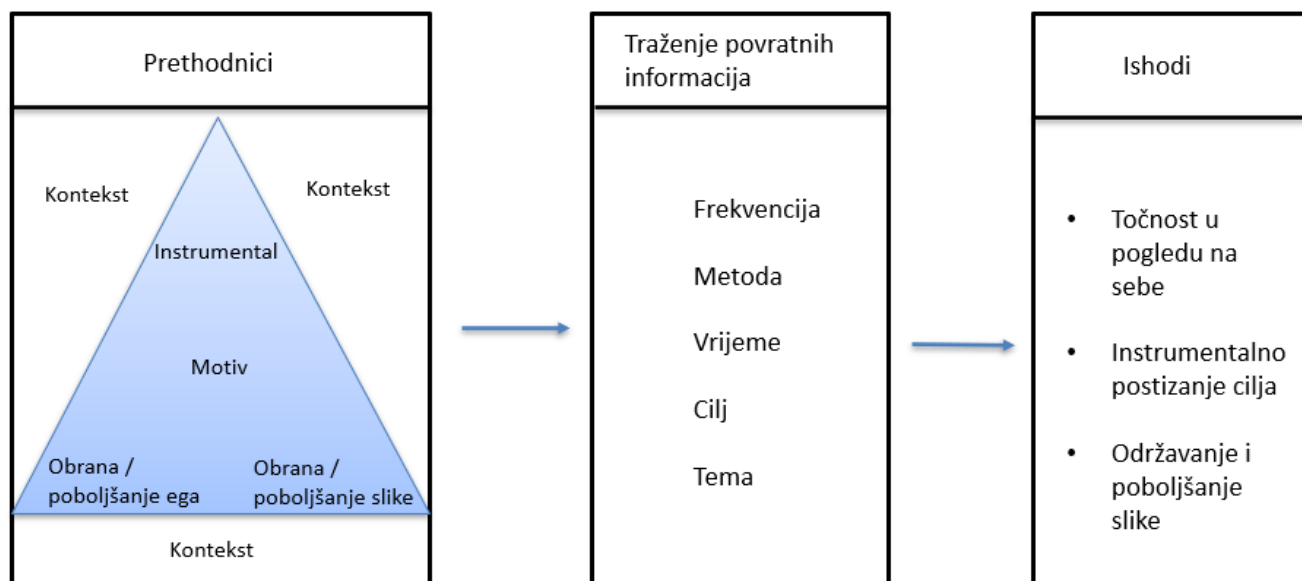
Prethodnici

Kontekst

Kontekst

Instrumental

Motiv

Obrana / poboljšanje ega

Obrana / poboljšanje slike

Kontekst

Traženje povratnih informacija

Frekvencija

Metoda

Vrijeme

Cilj

Tema

Ishodi

• Točnost u pogledu na sebe

• Instrumentalno postizanje cilja

• Održavanje i poboljšanje slike